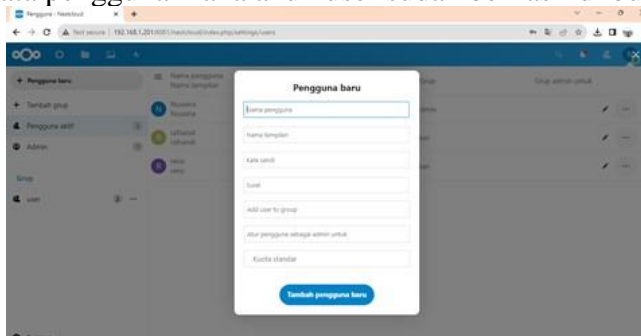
Pengguna - Nextcloud
Not secure | 192.168.1.201:8001/nextcloud/index.php/settings/users

+ Pengguna baru
+ Tambah grup
Pengguna aktif 3
Admin
Grup
user

Nama pengguna
Nama tampilan
Grup
Grup admin untuk

Pengguna baru
Nama pengguna
Nama tampilan
Kata sandi
Surel
Add user to group
Atur pengguna sebagai admin untuk
Kuota standar
Tambah pengguna baru